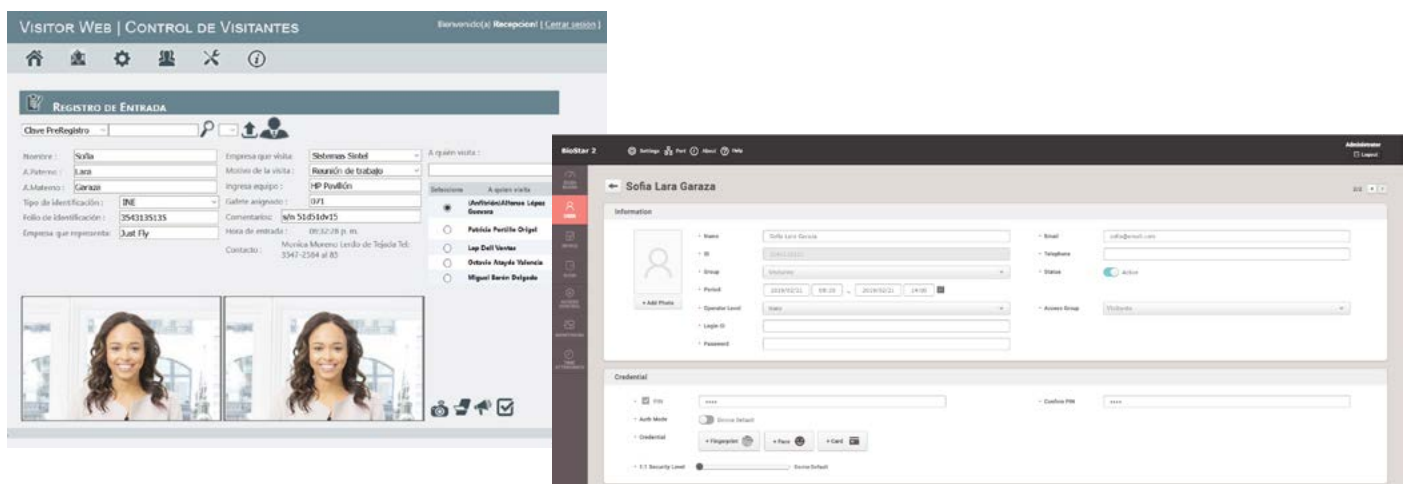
VISITOR WEB | CONTROL DE VISITANTES

Bienvenido(a) Recepcion! [ Cerrar sesión ]

REGISTRO DE ENTRADA

Clave PreRegistro

Nombre : Sofia
A.Paterno : Lara
A.Materno : Garaza
Tipo de identificación : INE
Folio de identificación : 3543135135
Empresa que representa : Just Fly

Empresa que visita : Sistemas Sintel
Motivo de la visita : Reunión de trabajo
Ingresa equipo : HP Pavilion
Gafete asignado : 071
Comentarios : s/n 51d51dv15
Hora de entrada : 09:32:28 p. m.
Contacto : Monica Moreno Lerdo de Tejada Tel: 3547-2584 al 85

A quién visita :

| Seleccione | A quien visita |
|---|---|
| ◉ | (Anfitrión)Alfonso López Guevara |
| ○ | Patricia Portillo Origel |
| ○ | Lep Dell Ventas |
| ○ | Octavio Atayde Valencia |
| ○ | Miguel Barón Delgado |

BioStar 2

Settings Port About Help

Administrator
Logout

Sofia Lara Garaza

Information

+ Add Photo

Name Sofia Lara Garaza
ID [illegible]
Group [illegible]
Period 2019/02/21 00:00 ~ 2019/02/21 24:00
Operator Level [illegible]
Login ID
Password

Email sofia@email.com
Telephone
Status Active
Access Group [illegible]

Credential

PIN ••••
Confirm PIN ••••
Auth Mode Device Default
Credential + Fingerprint + Face + Card
1:1 Security Level Device Default